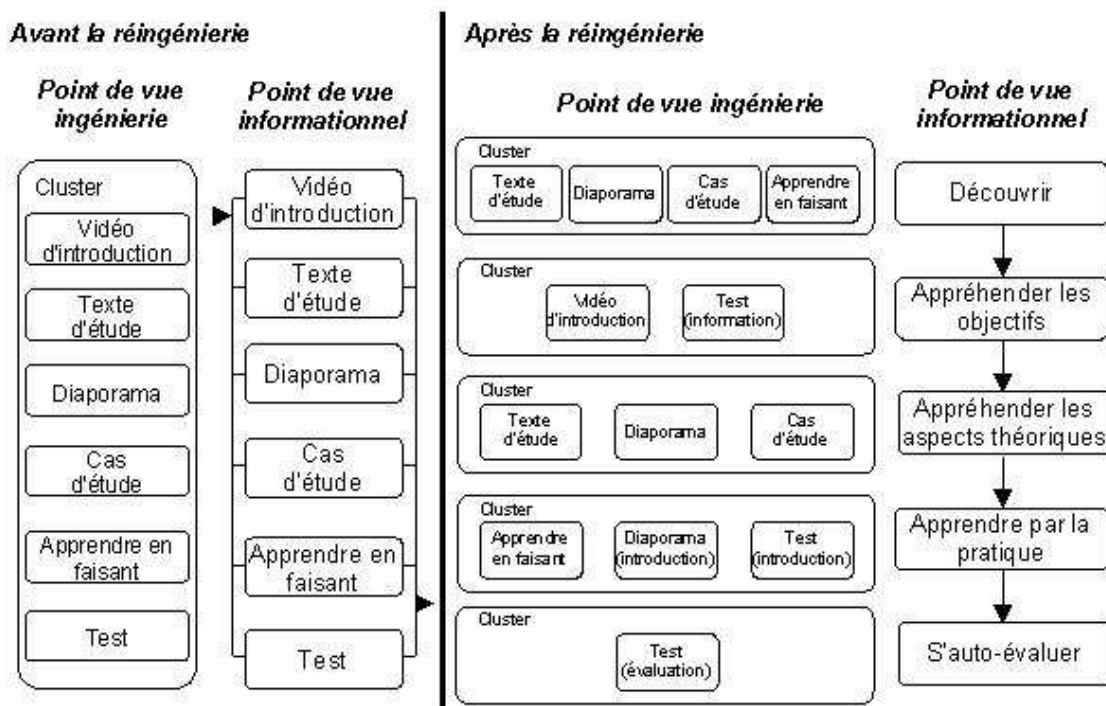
Avant la réingénierie

Point de vue ingénierie

Cluster

Vidéo d'introduction

Texte d'étude

Diaporama

Cas d'étude

Apprendre en faisant

Test

Point de vue informationnel

Vidéo d'introduction

Texte d'étude

Diaporama

Cas d'étude

Apprendre en faisant

Test

Après la réingénierie

Point de vue ingénierie

Cluster

Texte d'étude

Diaporama

Cas d'étude

Apprendre en faisant

Cluster

Vidéo d'introduction

Test (information)

Cluster

Texte d'étude

Diaporama

Cas d'étude

Cluster

Apprendre en faisant

Diaporama (introduction)

Test (introduction)

Cluster

Test (évaluation)

Point de vue informationnel

Découvrir

Appréhender les objectifs

Appréhender les aspects théoriques

Apprendre par la pratique

S'auto-évaluer